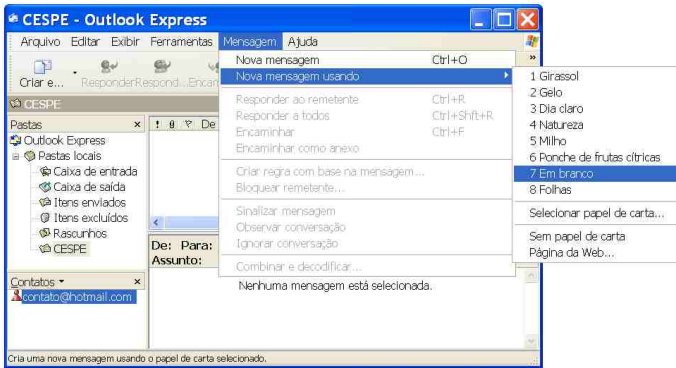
CESPE - Outlook Express

Arquivo Editar Exibir Ferramentas Mensagem Ajuda

Criar e... Responder Respond... Encam

CESPE

Pastas ×
Outlook Express
Pastas locais
Caixa de entrada
Caixa de saída
Itens enviados
Itens excluídos
Rascunhos
CESPE

! 0 ▽ De

De: Para:
Assunto:

Contatos ▾ ×
contato@hotmail.com

Nova mensagem Ctrl+O
Nova mensagem usando
Responder ao remetente Ctrl+R
Responder a todos Ctrl+Shift+R
Encaminhar Ctrl+F
Encaminhar como anexo
Criar regra com base na mensagem...
Bloquear remetente...
Sinalizar mensagem
Observar conversação
Ignorar conversação
Combinar e decodificar...

1 Girassol
2 Gelo
3 Dia claro
4 Natureza
5 Milho
6 Ponche de frutas cítricas
7 Em branco
8 Folhas
Selecionar papel de carta...
Sem papel de carta
Página da Web...

Nenhuma mensagem está selecionada.

Cria uma nova mensagem usando o papel de carta selecionado.